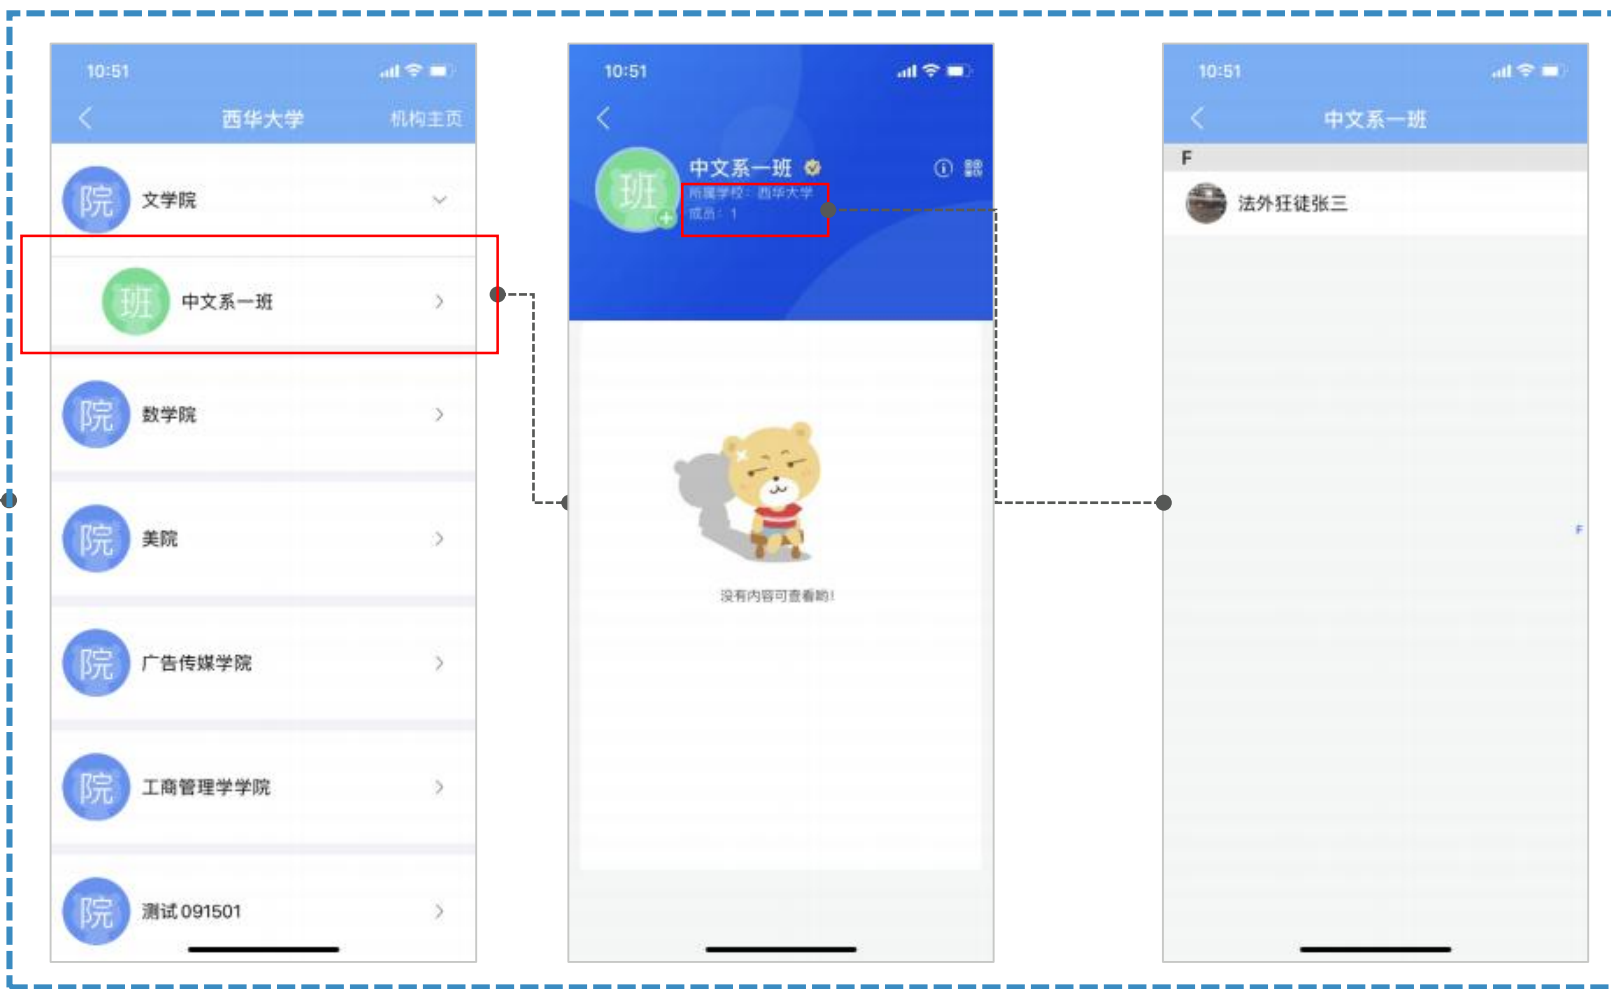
10:51

西华大学 机构主页

院 文学院

班 中文系一班

院 数学院

院 美院

院 广告传媒学院

院 工商管理学学院

院 测试091501

10:51

班 中文系一班

所属学校：西华大学

成员：1

没有内容可查看哟！

10:51

中文系一班

F

法外狂徒张三

F